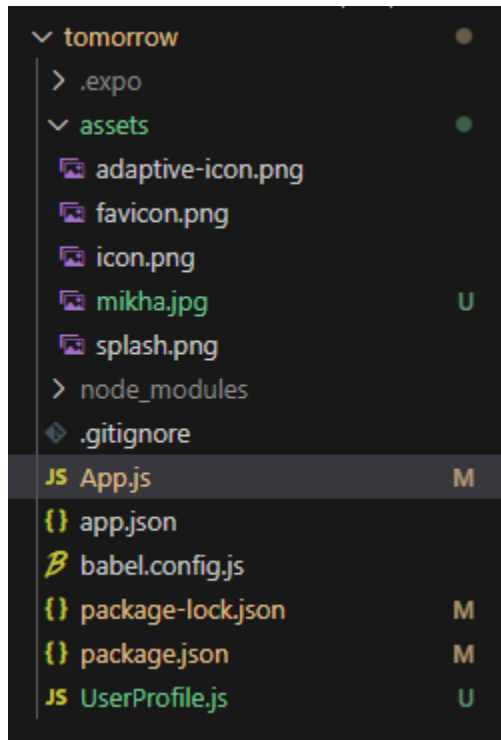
tomorrow
.expo
assets
adaptive-icon.png
favicon.png
icon.png
mikha.jpg U
splash.png
node_modules
.gitignore
JS App.js M
{} app.json
babel.config.js
{} package-lock.json M
{} package.json M
JS UserProfile.js U